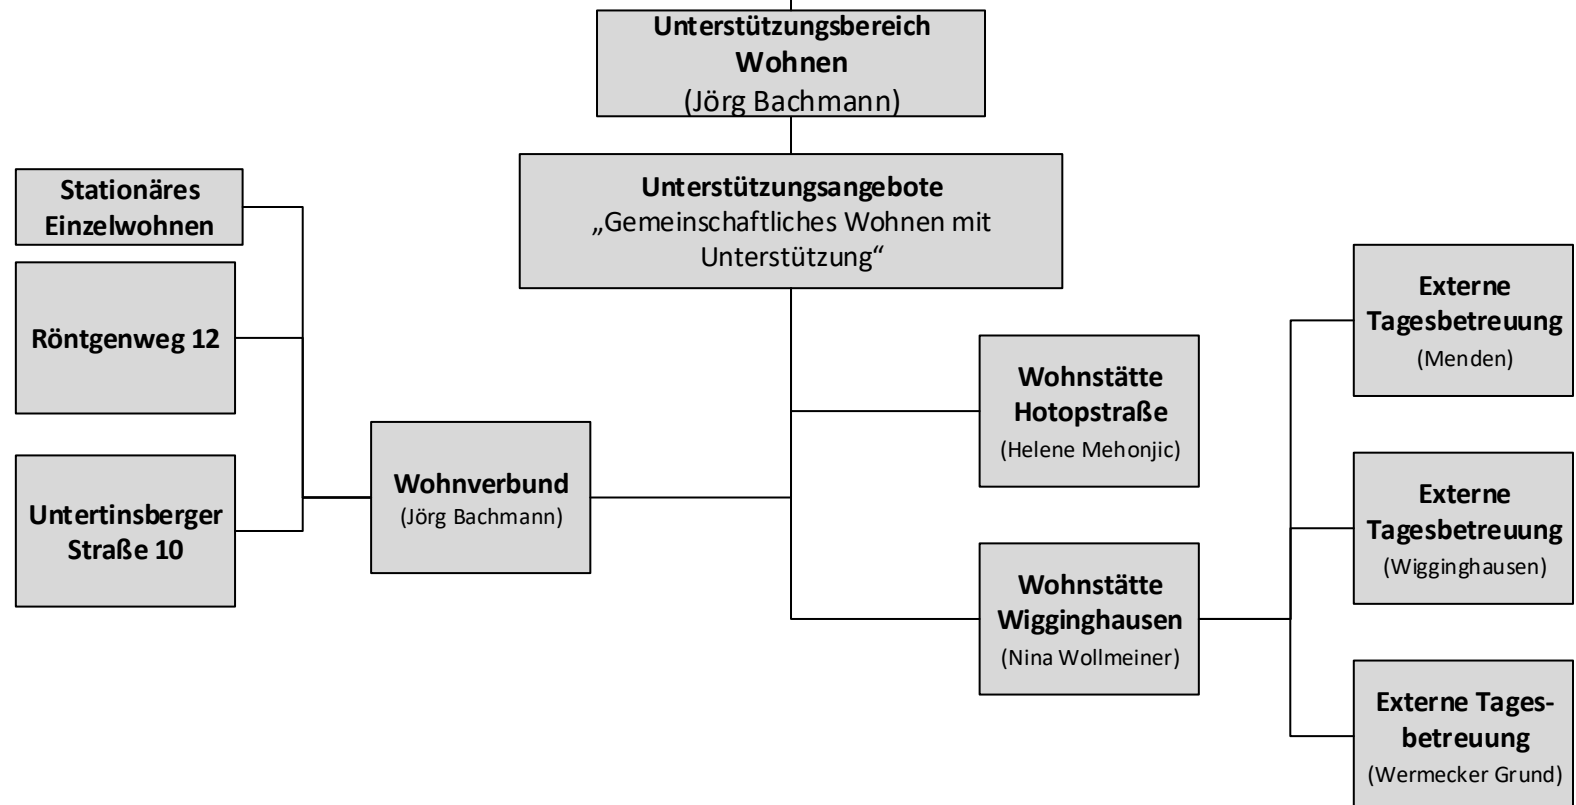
Unterstützungsbereich Wohnen
(Jörg Bachmann)

Unterstützungsangebote
„Gemeinschaftliches Wohnen mit Unterstützung“

Stationäres Einzelwohnen

Röntgenweg 12

Untertinsberger Straße 10

Wohnverbund
(Jörg Bachmann)

Wohnstätte Hotopstraße
(Helene Mehonjic)

Wohnstätte Wigginghausen
(Nina Wollmeiner)

Externe Tagesbetreuung
(Menden)

Externe Tagesbetreuung
(Wigginghausen)

Externe Tagesbetreuung
(Wermecker Grund)